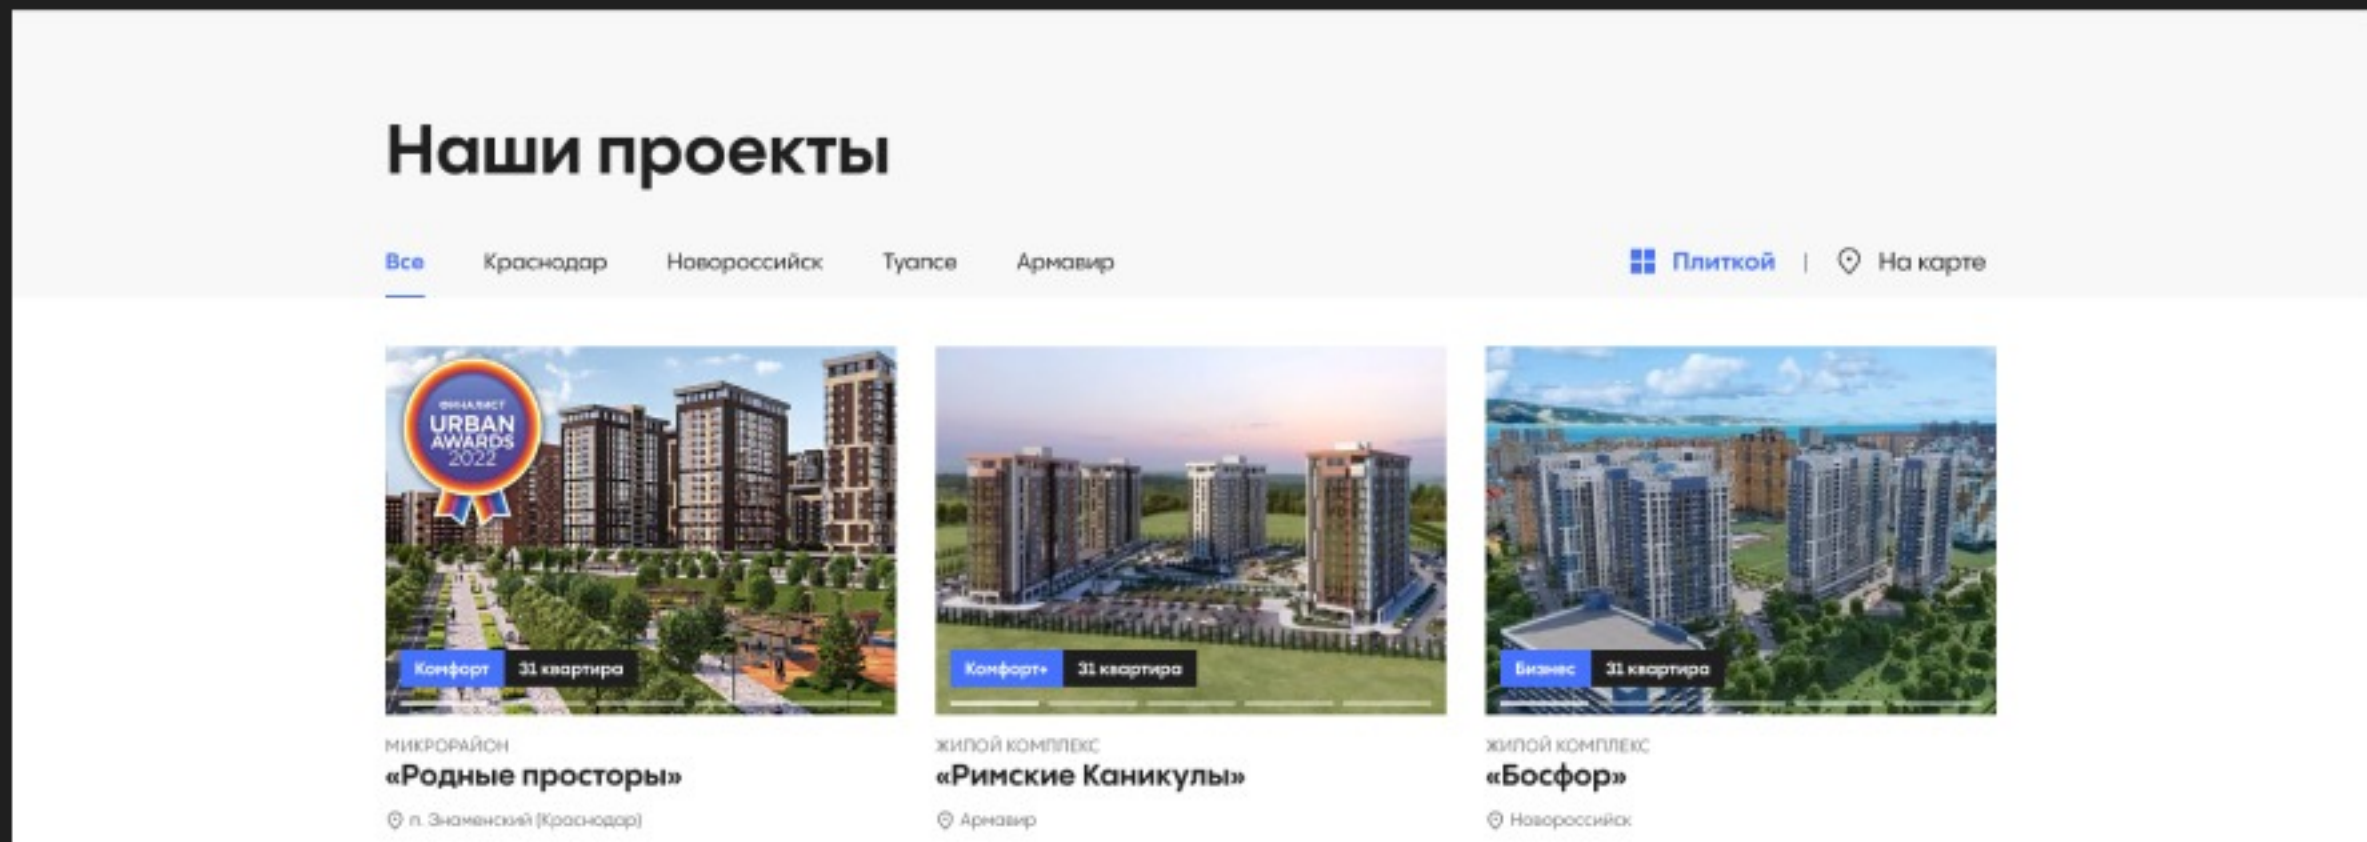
Наши проекты

Все Краснодар Новороссийск Туапсе Армавир

Плиткой | На карте

ФИНАЛИСТ URBAN AWARDS 2022

Комфорт 31 квартира

МИКРОРАЙОН
«Родные просторы»
п. Знаменский (Краснодар)

Комфорт+ 31 квартира

ЖИЛОЙ КОМПЛЕКС
«Римские Каникулы»
Армавир

Бизнес 31 квартира

ЖИЛОЙ КОМПЛЕКС
«Босфор»
Новороссийск